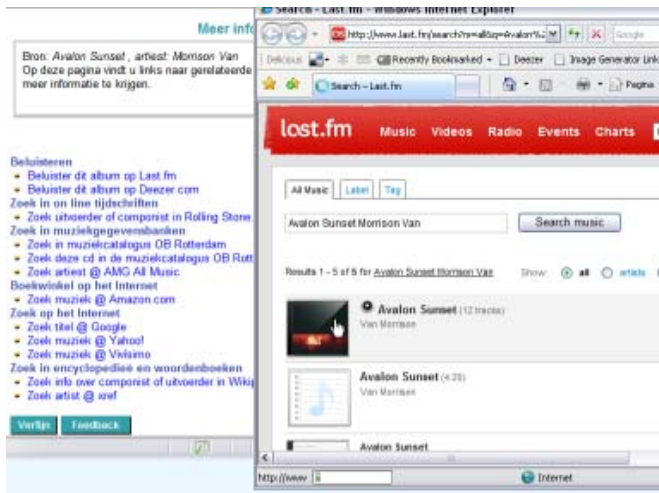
Meer info

Bron: Avalon Sunset , artiest: Morrison Van
Op deze pagina vindt u links naar gerelateerde
meer informatie te krijgen.

Beluisteren
- Beluister dit album op Last.fm
- Beluister dit album op Deezer.com
Zoek in on line tijdschriften
- Zoek uitvoerder of componist in Rolling Stone
Zoek in muziekgegevensbanken
- Zoek in muziekcatalogus OB Rotterdam
- Zoek deze cd in de muziekcatalogus OB Rott
- Zoek artiest @ AMG All Music
Boekwinkel op het Internet
- Zoek muziek @ Amazon.com
Zoek op het Internet
- Zoek titel @ Google
- Zoek muziek @ Yahoo!
- Zoek muziek @ Vivisimo
Zoek in encyclopedieë en woordenboeken
- Zoek info over componist of uitvoerder in Wiki
- Zoek artist @ xref

Verfijn Feedback

Search - Last.fm - Windows Internet Explorer
http://www.last.fm/search?m=all&q=Avalon%
Google
Delicious Recently Bookmarked Deezer Image Generator Link
Search - Last.fm
Pagina

last.fm Music Videos Radio Events Charts

All Music Label Tag
Avalon Sunset Morrison Van
Search music
Results 1 - 5 of 5 for Avalon Sunset Morrison Van
Show: all artists

Avalon Sunset (12 tracks)
Van Morrison

Avalon Sunset (4:20)
Van Morrison

Avalon Sunset

http://www
Internet